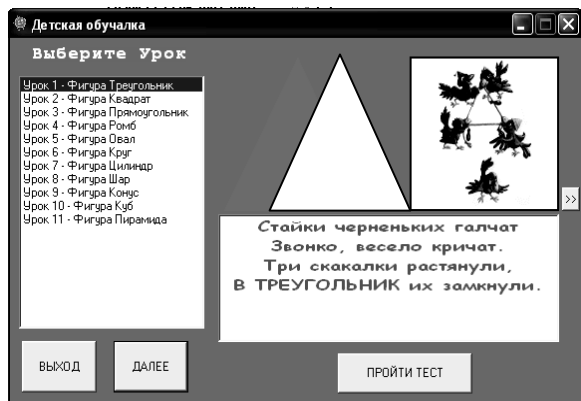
Детская обучалка

Выберите Урок

Урок 1 - Фигура Треугольник
Урок 2 - Фигура Квадрат
Урок 3 - Фигура Прямоугольник
Урок 4 - Фигура Ромб
Урок 5 - Фигура Овал
Урок 6 - Фигура Круг
Урок 7 - Фигура Цилиндр
Урок 8 - Фигура Шар
Урок 9 - Фигура Конус
Урок 10 - Фигура Куб
Урок 11 - Фигура Пирамида

>>

Стайки черненьких галчат
Звонко, весело кричат.
Три скакалки растянули,
В ТРЕУГОЛЬНИК их замкнули.

ВЫХОД

ДАЛЕЕ

ПРОЙТИ ТЕСТ